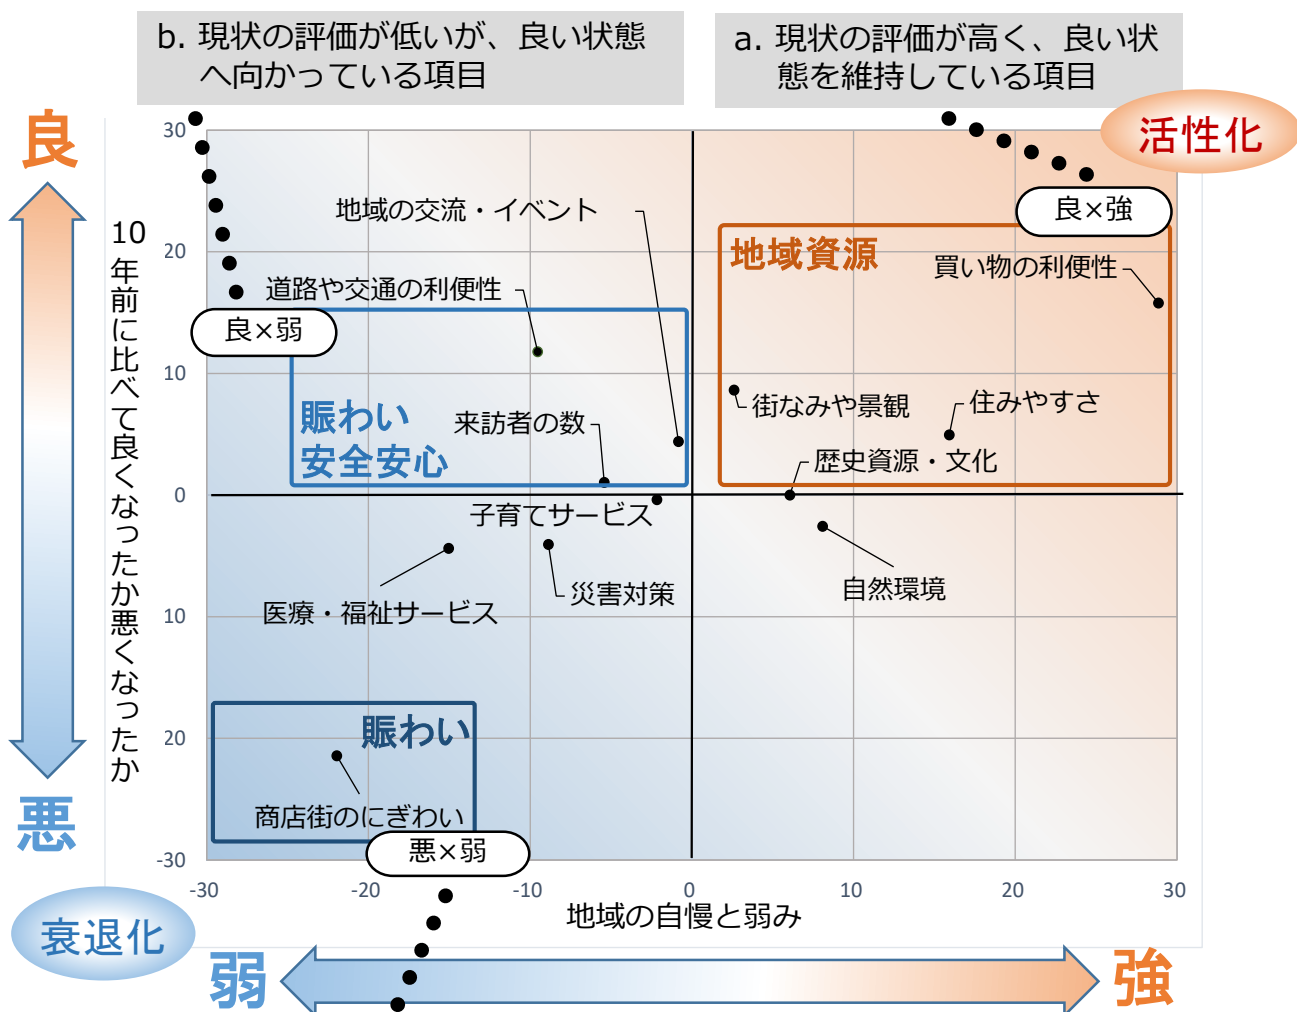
b. 現状の評価が低いが、良い状態へ向かっている項目

a. 現状の評価が高く、良い状態を維持している項目

活性化

良

10年前に比べて良くなったか悪くなったか

悪

衰退化

弱

強

30
20
10
0
10
20
-30

-30 -20 -10 0 10 20 30

地域の自慢と弱み

良×強

良×弱

悪×弱

地域の交流・イベント

道路や交通の利便性

賑わい
安全安心

来訪者の数

地域資源

買い物の利便性

街なみや景観

住みやすさ

歴史資源・文化

子育てサービス

災害対策

医療・福祉サービス

自然環境

賑わい

商店街のにぎわい